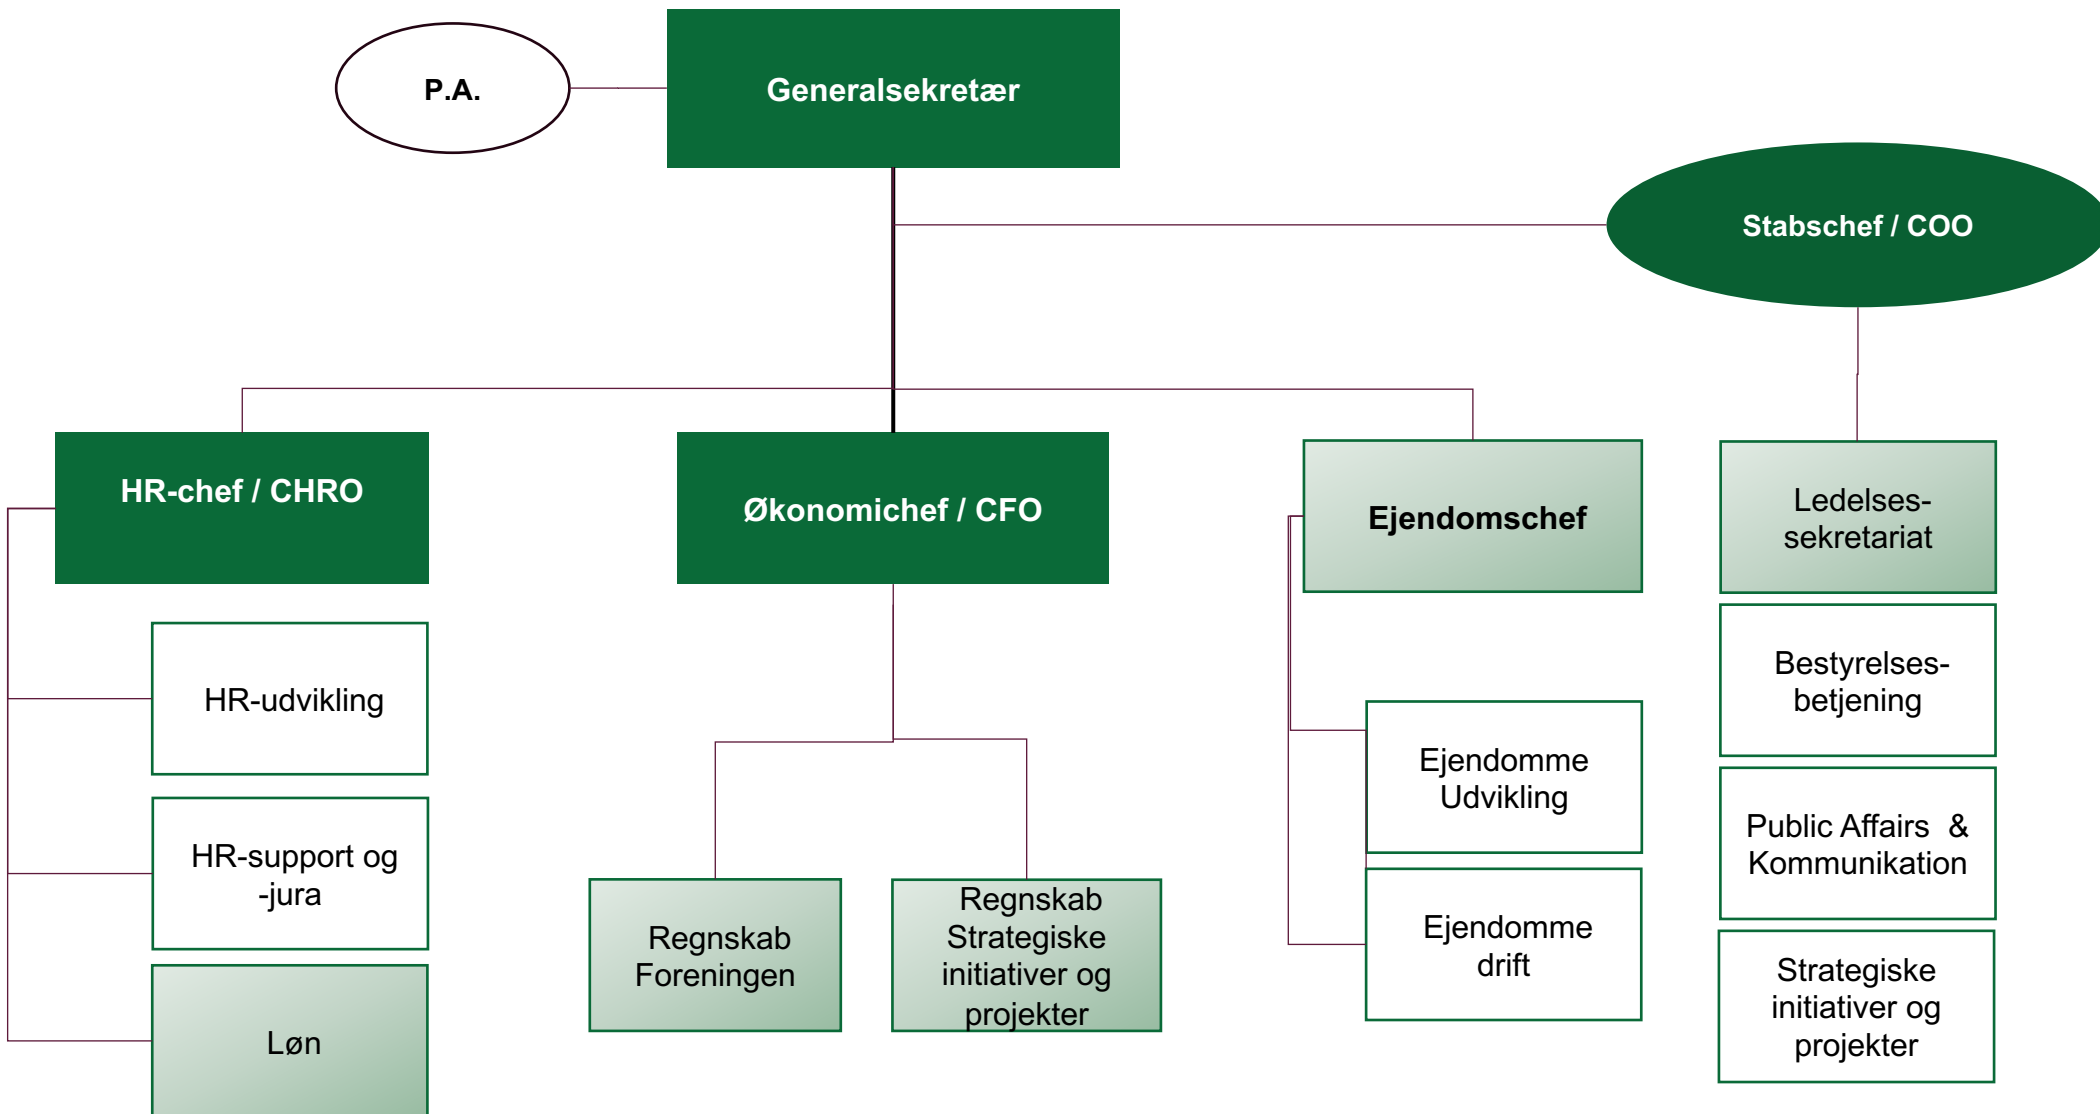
P.A.

Generalsekretær

Stabschef / COO

HR-chef / CHRO

Økonomichef / CFO

Ejendomschef

Ledelses-sekretariat

HR-udvikling

HR-support og -jura

Løn

Regnskab Foreningen

Regnskab Strategiske initiativer og projekter

Ejendomme Udvikling

Ejendomme drift

Bestyrelses-betjening

Public Affairs & Kommunikation

Strategiske initiativer og projekter